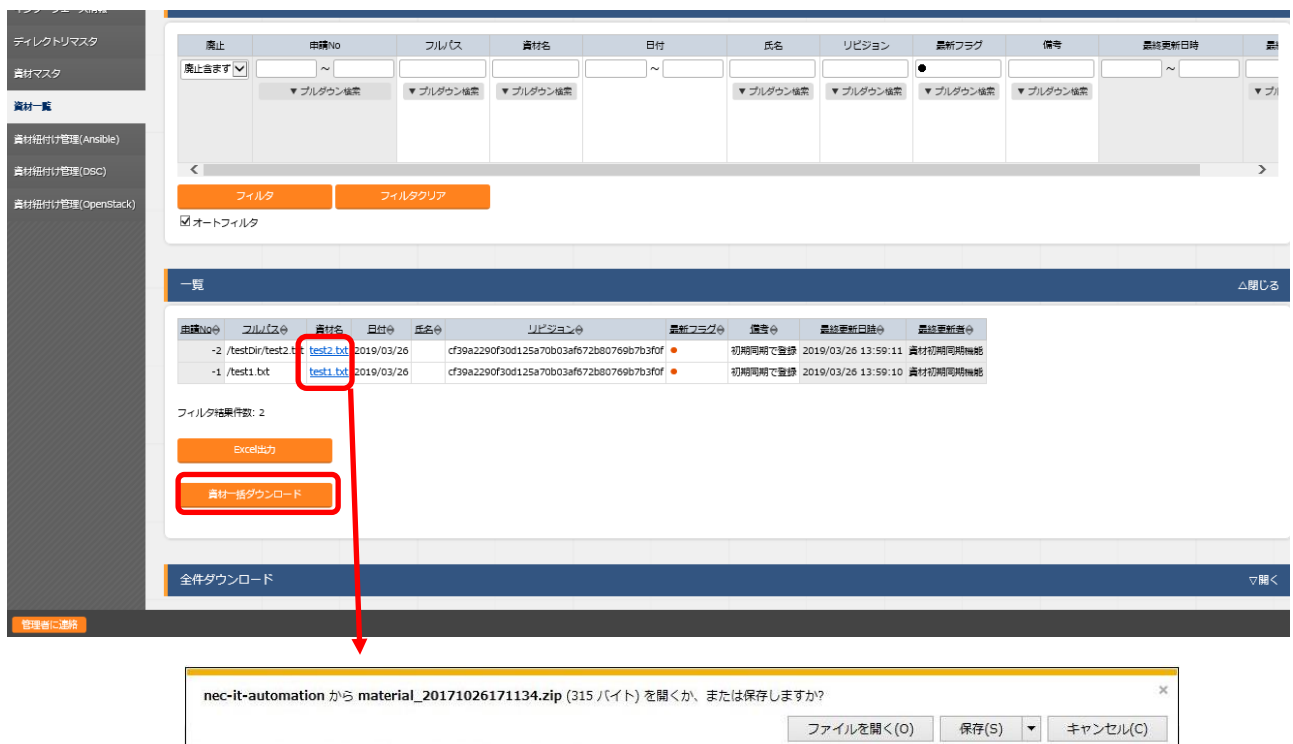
ディレクトリマスタ
資材マスタ
資材一覧
資材紐付け管理(Ansible)
資材紐付け管理(DSC)
資材紐付け管理(OpenStack)

| 廃止 | 申請No | フルパス | 資材名 | 日付 | 氏名 | リビジョン | 最新フラグ | 備考 | 最終更新日時 | 最 |
|---|---|---|---|---|---|---|---|---|---|---|
| 廃止含まず | ~ | | | ~ | | | ● | | ~ | |
| | ▼プルダウン検索 | ▼プルダウン検索 | ▼プルダウン検索 | | ▼プルダウン検索 | ▼プルダウン検索 | ▼プルダウン検索 | ▼プルダウン検索 | | ▼プル |

フィルタ フィルタクリア
☑オートフィルタ

一覧 △閉じる

| 申請No | フルパス | 資材名 | 日付 | 氏名 | リビジョン | 最新フラグ | 備考 | 最終更新日時 | 最終更新者 |
|---|---|---|---|---|---|---|---|---|---|
| -2 | /testDir/test2.txt | test2.txt | 2019/03/26 | | cf39a2290f30d125a70b03af672b80769b7b3f0f | ● | 初期同期で登録 | 2019/03/26 13:59:11 | 資材初期同期機能 |
| -1 | /test1.txt | test1.txt | 2019/03/26 | | cf39a2290f30d125a70b03af672b80769b7b3f0f | ● | 初期同期で登録 | 2019/03/26 13:59:10 | 資材初期同期機能 |

フィルタ結果件数: 2

Excel出力
資材一括ダウンロード

全件ダウンロード ▽開く

管理者に連絡

nec-it-automation から material_20171026171134.zip (315 バイト) を開くか、または保存しますか?
ファイルを開く(O) 保存(S) キャンセル(C)